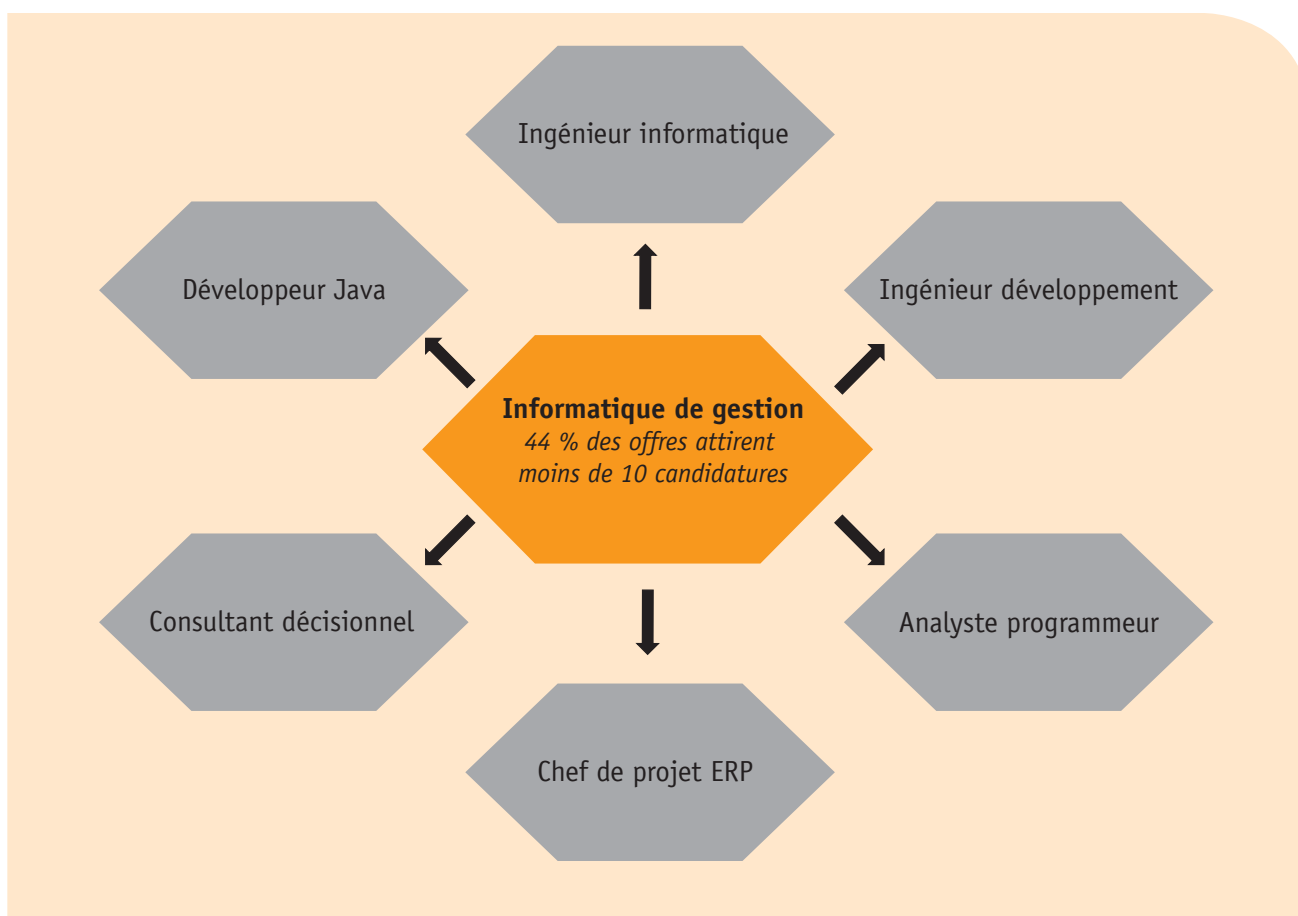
Ingénieur informatique

Développeur Java

Ingénieur développement

**Informatique de gestion**
*44 % des offres attirent moins de 10 candidatures*

Consultant décisionnel

Analyste programmeur

Chef de projet ERP